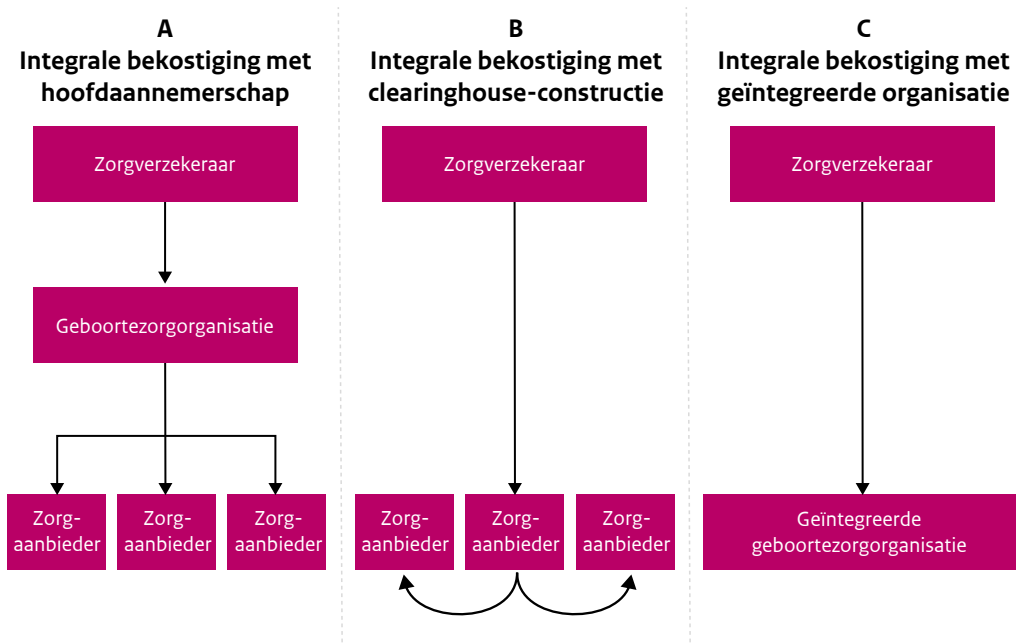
A
Integrale bekostiging met hoofdaannemerschap

Zorgverzekeraar

Geboortezorgorganisatie

Zorgaanbieder

Zorgaanbieder

Zorgaanbieder

B
Integrale bekostiging met clearinghouse-constructie

Zorgverzekeraar

Zorgaanbieder

Zorgaanbieder

Zorgaanbieder

C
Integrale bekostiging met geïntegreerde organisatie

Zorgverzekeraar

Geïntegreerde geboortezorgorganisatie